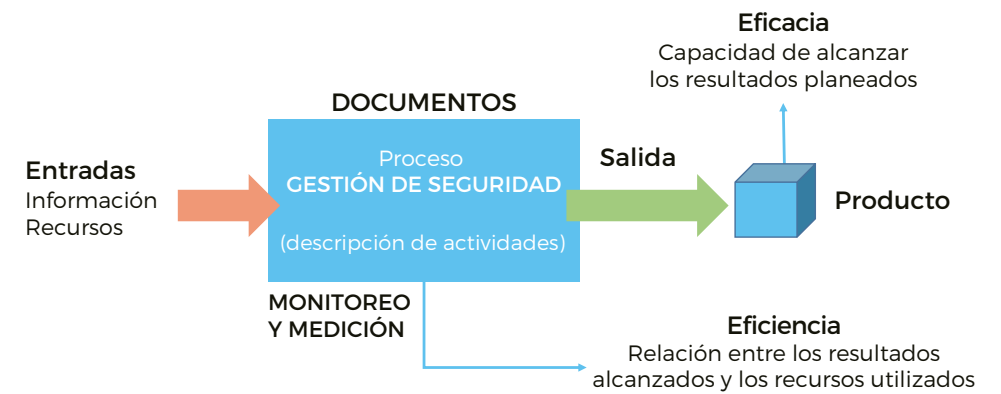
Eficacia
Capacidad de alcanzar los resultados planeados

DOCUMENTOS

Entradas
Información
Recursos

Proceso
GESTIÓN DE SEGURIDAD

(descripción de actividades)

Salida

Producto

MONITOREO Y MEDICIÓN

Eficiencia
Relación entre los resultados alcanzados y los recursos utilizados